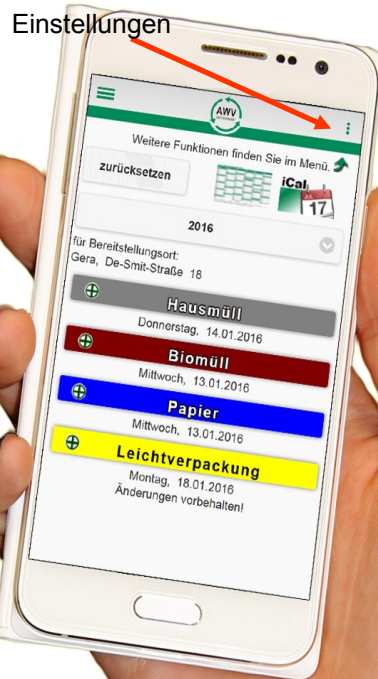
Einstellungen

AWV

Weitere Funktionen finden Sie im Menü.

zurücksetzen

iCal

17

2016

für Bereitstellungsort:
Gera, De-Smit-Straße 18

Hausmüll
Donnerstag, 14.01.2016

Biomüll
Mittwoch, 13.01.2016

Papier
Mittwoch, 13.01.2016

Leichtverpackung
Montag, 18.01.2016

Änderungen vorbehalten!